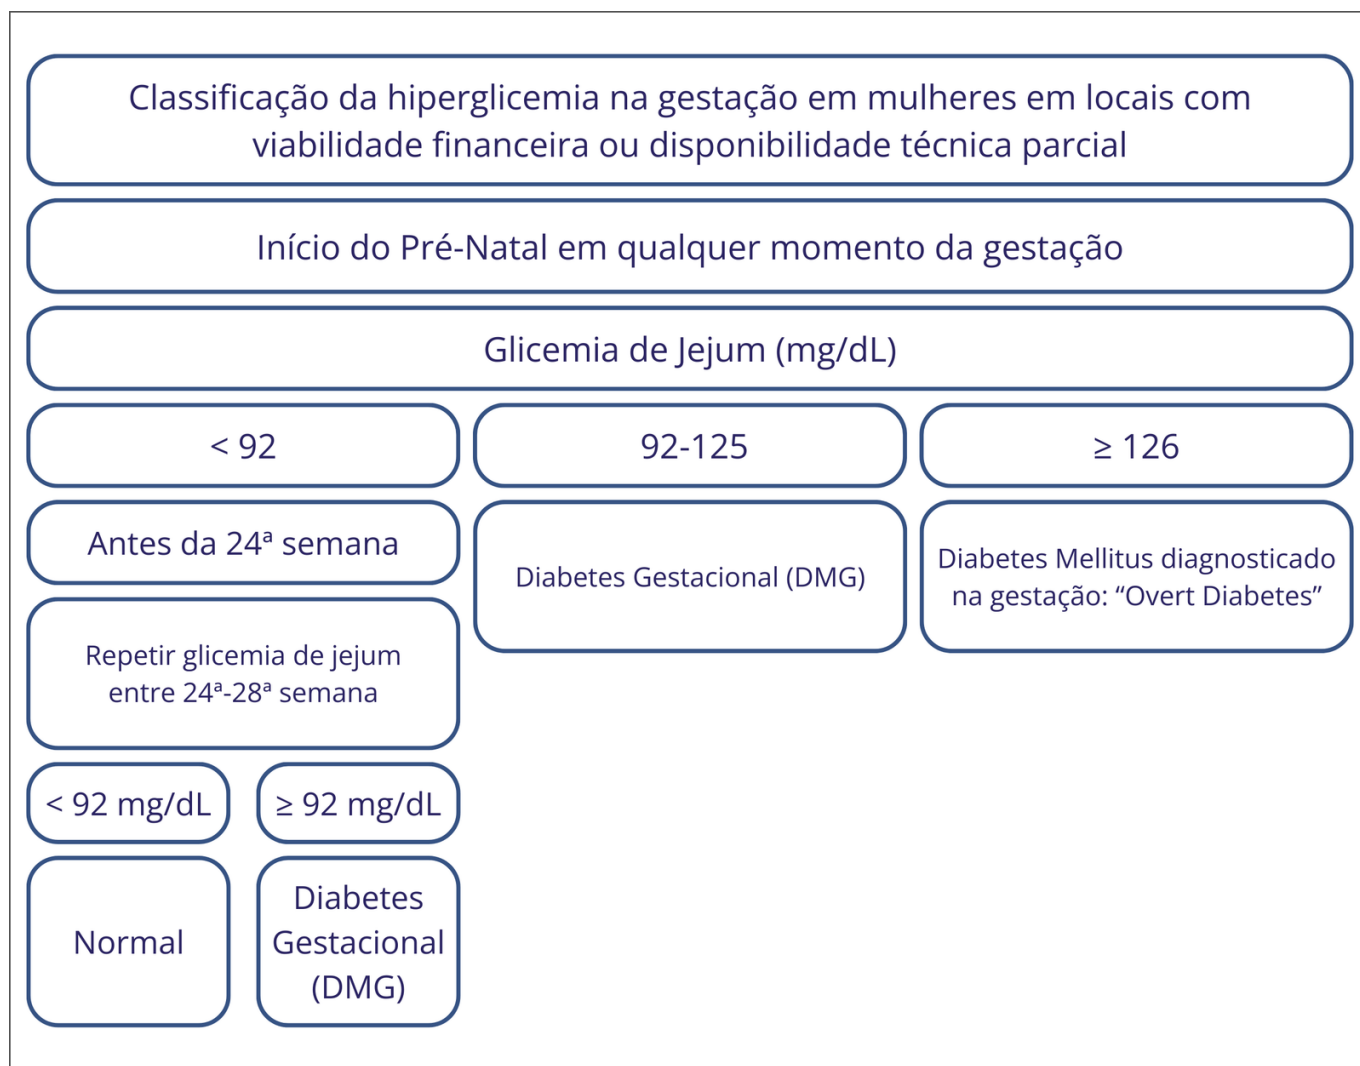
Classificação da hiperglicemia na gestação em mulheres em locais com viabilidade financeira ou disponibilidade técnica parcial

Início do Pré-Natal em qualquer momento da gestação

Glicemia de Jejum (mg/dL)

< 92

92-125

≥ 126

Antes da 24ª semana

Diabetes Gestacional (DMG)

Diabetes Mellitus diagnosticado na gestação: “Overt Diabetes”

Repetir glicemia de jejum entre 24ª-28ª semana

< 92 mg/dL

≥ 92 mg/dL

Normal

Diabetes Gestacional (DMG)